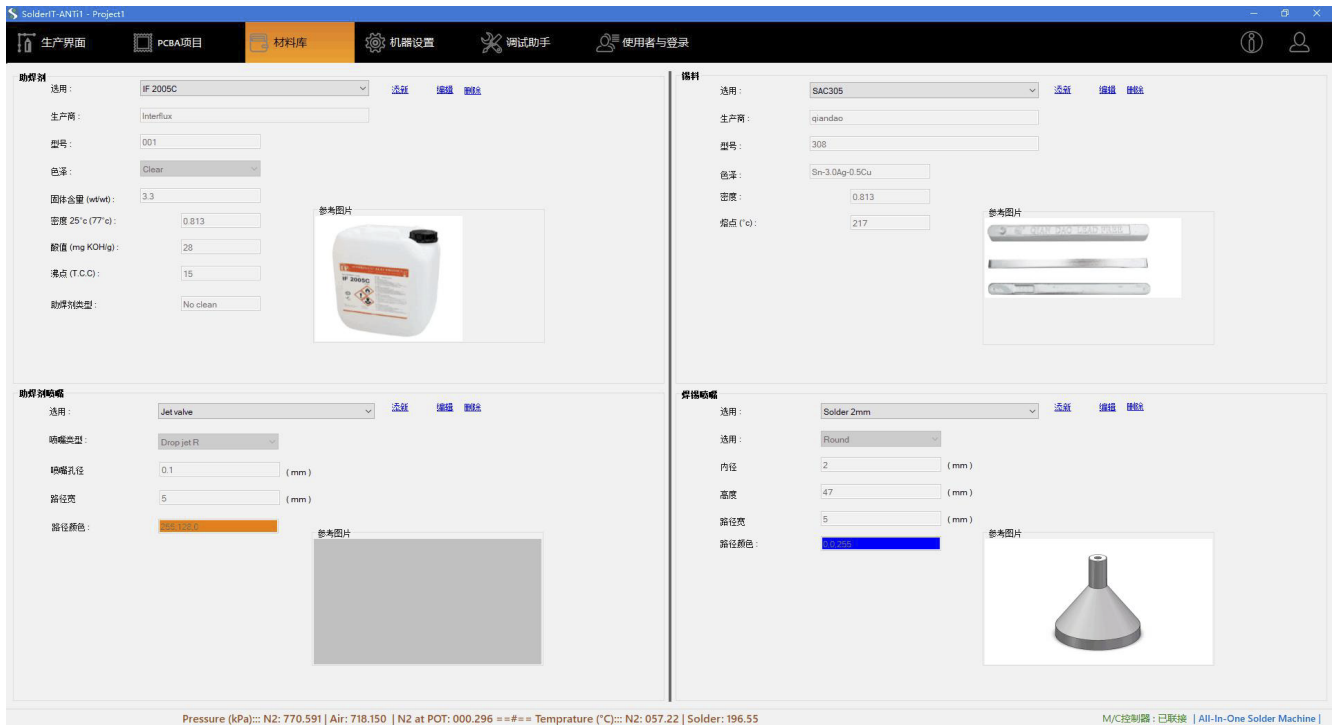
SolderIT-ANTi1 - Project1

生产界面 PCBA项目 材料库 机器设置 调试助手 使用者与登录

助焊剂
选用： IF 2005C 添新 编辑 删除
生产商： Interflux
型号： 001
色泽： Clear
固体含量 (wt/wt)： 3.3
密度 25°c (77°c)： 0.813
酸值 (mg KOH/g)： 28
沸点 (T.C.C)： 15
助焊剂类型： No clean
参考图片
IF 2005C

锡料
选用： SAC305 添新 编辑 删除
生产商： qiandao
型号： 308
色泽： Sn-3.0Ag-0.5Cu
密度： 0.813
熔点 (°c)： 217
参考图片

助焊剂喷嘴
选用： Jet valve 添新 编辑 删除
喷嘴类型： Drop jet R
喷嘴孔径 0.1 ( mm )
路径宽 5 ( mm )
路径颜色： 255,128,0
参考图片

焊锡喷嘴
选用： Solder 2mm 添新 编辑 删除
选用： Round
内径 2 ( mm )
高度 47 ( mm )
路径宽 5 ( mm )
路径颜色： 0,0,255
参考图片

Pressure (kPa)::: N2: 770.591 | Air: 718.150 | N2 at POT: 000.296 ==#== Temprature (°C)::: N2: 057.22 | Solder: 196.55
M/C控制器：已联接 | All-In-One Solder Machine |